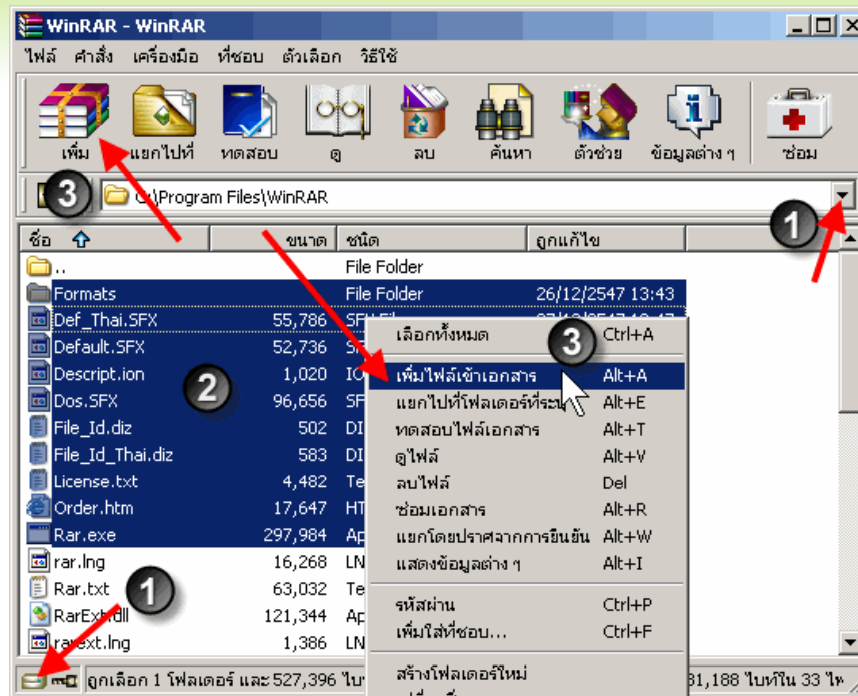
WinRAR - WinRAR

ไฟล์ คำสั่ง เครื่องมือ ที่ชอบ ตัวเลือก วิธีใช้

เพิ่ม แยกไปที่ ทดสอบ ดู ลบ ค้นหา ตัวช่วย ข้อมูลต่าง ๆ ซ่อม

3

C:\Program Files\WinRAR

1

| ชื่อ | ขนาด | ชนิด | ถูกแก้ไข |
|---|---|---|---|
| .. | | File Folder | |
| Formats | | File Folder | 26/12/2547 13:43 |
| Def_Thai.SFX | 55,786 | SFX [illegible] | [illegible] |
| Default.SFX | 52,736 | S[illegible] | |
| Descript.ion | 1,020 | IO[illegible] | |
| Dos.SFX | 96,656 | SF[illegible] | |
| File_Id.diz | 502 | DI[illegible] | |
| File_Id_Thai.diz | 583 | DI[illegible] | |
| License.txt | 4,482 | Te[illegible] | |
| Order.htm | 17,647 | HT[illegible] | |
| Rar.exe | 297,984 | Ap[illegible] | |
| rar.lng | 16,268 | LN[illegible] | |
| Rar.txt | 63,032 | Te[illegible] | |
| RarExt.dll | 121,344 | Ap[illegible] | |
| rarext.lng | 1,386 | LN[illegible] | |

2

เลือกทั้งหมด Ctrl+A
3
เพิ่มไฟล์เข้าเอกสาร Alt+A
แยกไปที่โฟลเดอร์ที่ระ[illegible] Alt+E
ทดสอบไฟล์เอกสาร Alt+T
ดูไฟล์ Alt+V
ลบไฟล์ Del
ซ่อมเอกสาร Alt+R
แยกโดยปราศจากการยืนยัน Alt+W
แสดงข้อมูลต่าง ๆ Alt+I
รหัสผ่าน Ctrl+P
เพิ่มใส่ที่ชอบ... Ctrl+F
สร้างโฟลเดอร์ใหม่

1

ถูกเลือก 1 โฟลเดอร์ และ 527,396 ไบ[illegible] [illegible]81,188 ไบท์ใน 33 ไ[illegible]